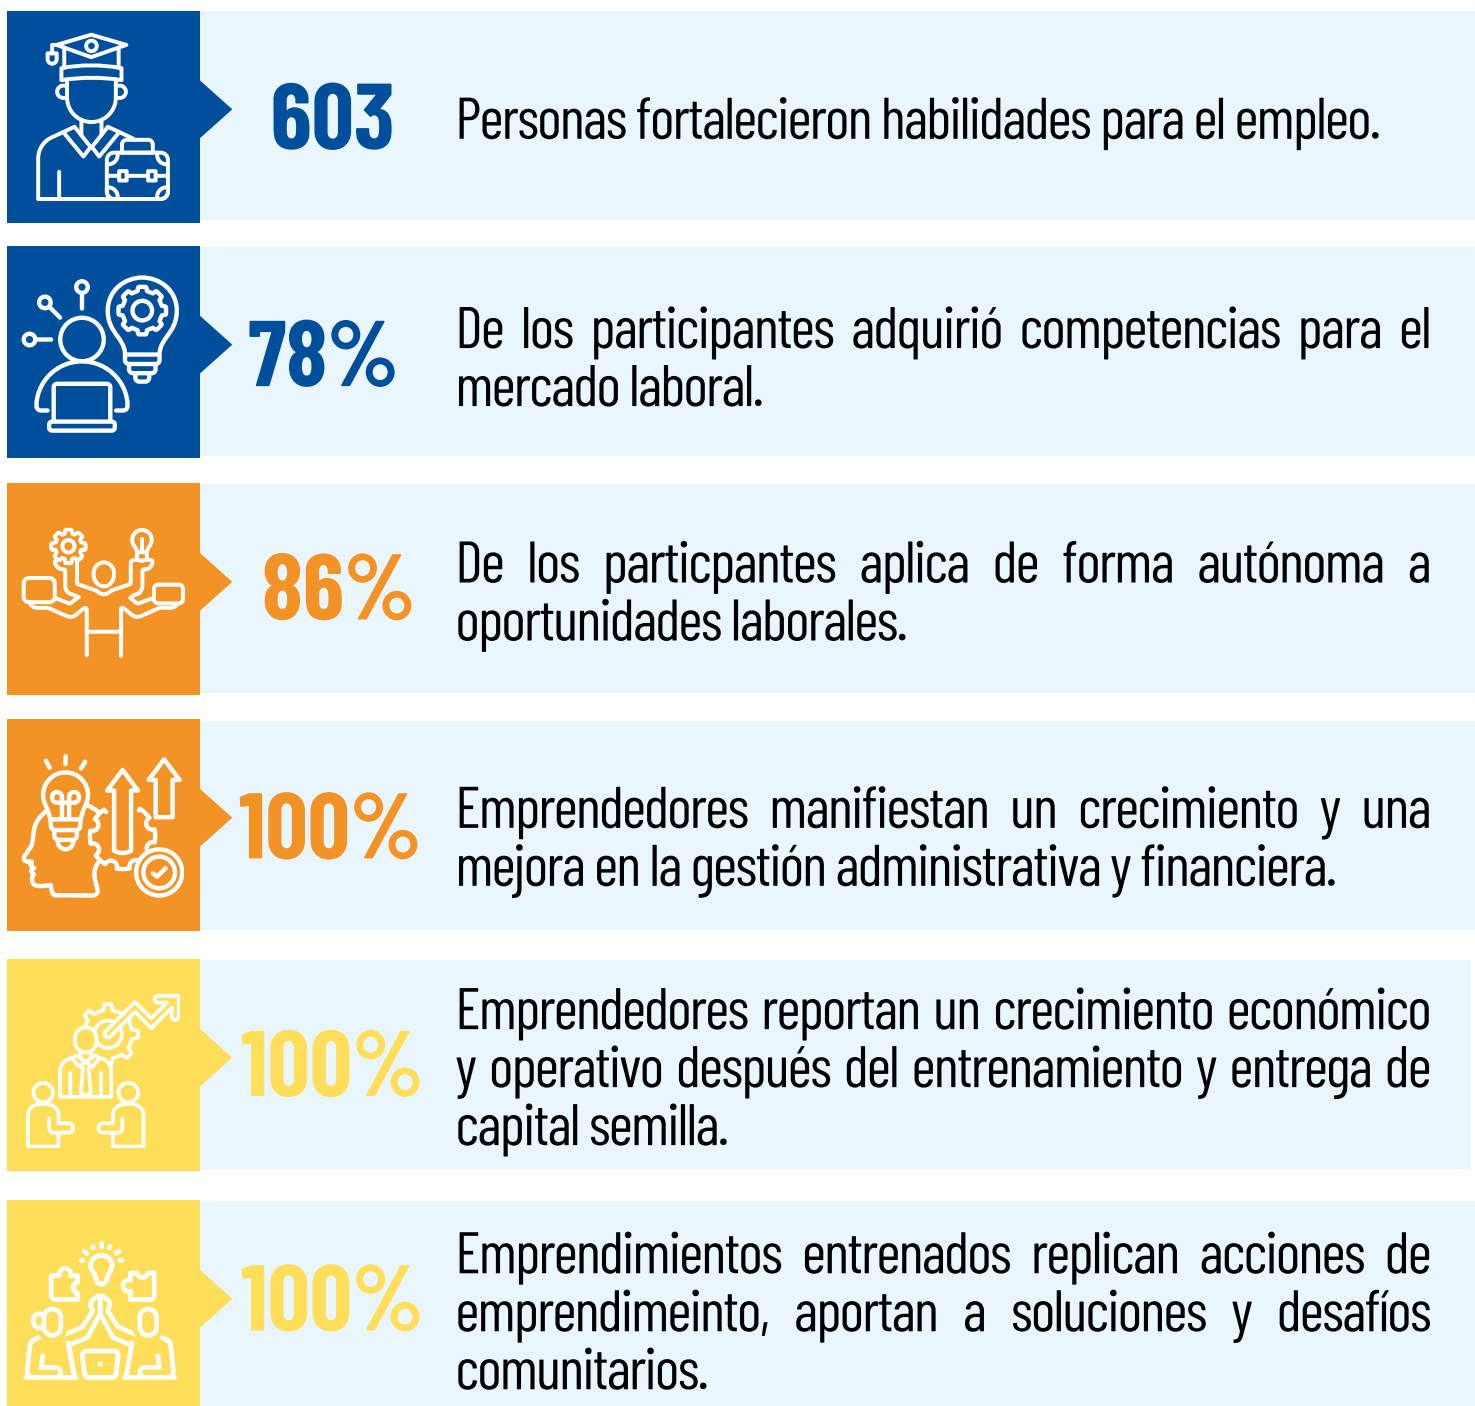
603 Personas fortalecieron habilidades para el empleo.

78% De los participantes adquirió competencias para el mercado laboral.

86% De los particpantes aplica de forma autónoma a oportunidades laborales.

100% Emprendedores manifiestan un crecimiento y una mejora en la gestión administrativa y financiera.

100% Emprendedores reportan un crecimiento económico y operativo después del entrenamiento y entrega de capital semilla.

100% Emprendimientos entrenados replican acciones de emprendimeinto, aportan a soluciones y desafíos comunitarios.